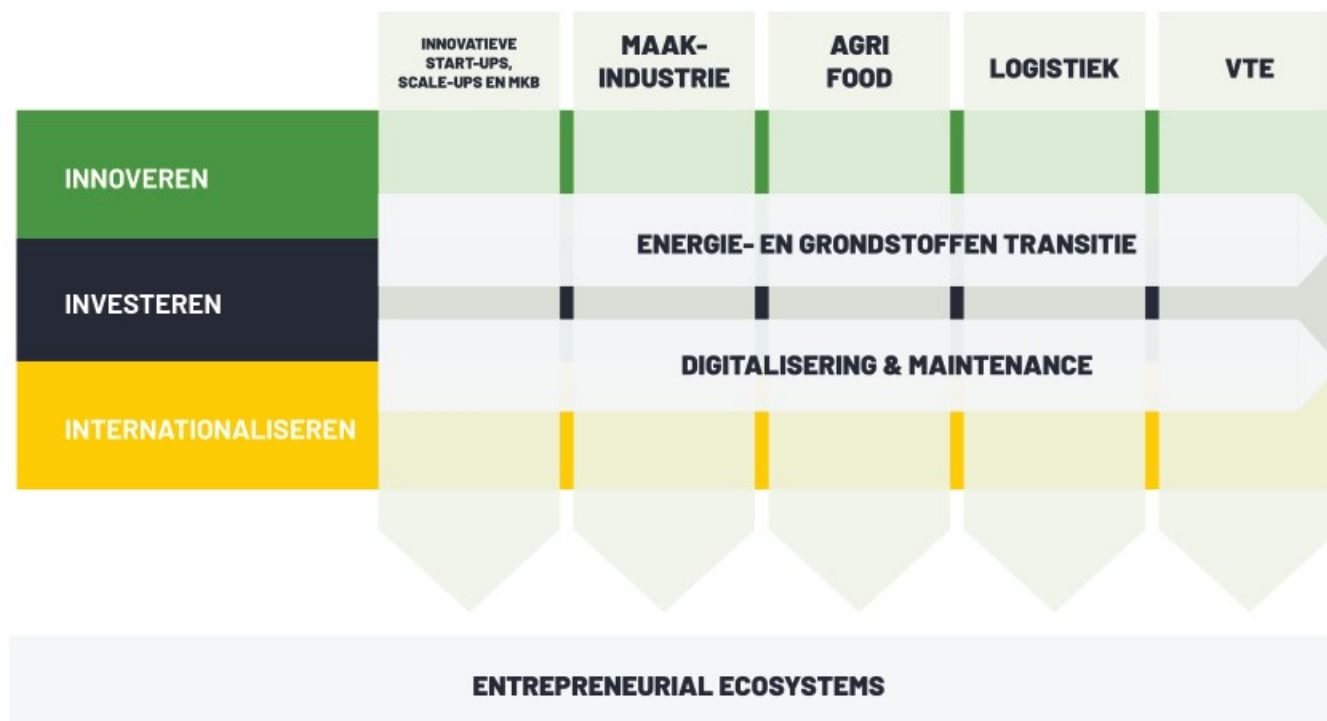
INNOVATIEVE START-UPS, SCALE-UPS EN MKB

MAAK-INDUSTRIE

AGRI FOOD

LOGISTIEK

VTE

INNOVEREN

INVESTEREN

INTERNATIONALISEREN

ENERGIE- EN GRONDSTOFFEN TRANSITIE

DIGITALISERING & MAINTENANCE

ENTREPRENEURIAL ECOSYSTEMS